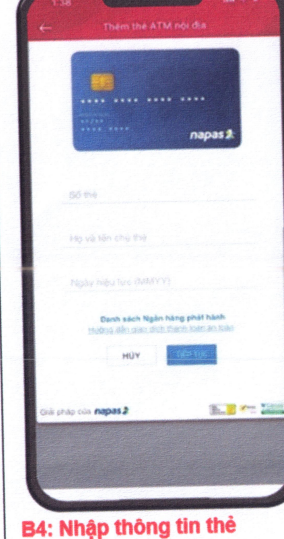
1:38

Thêm thẻ ATM nội địa

**** **** **** ****

napas

Số thẻ

Họ và tên chủ thẻ

Ngày hiệu lực (MM/YY)

Danh sách Ngân hàng phát hành

Hướng dẫn giao dịch thanh toán an toàn

HỦY

TIẾP TỤC

Giải pháp của napas

B4: Nhập thông tin thẻ